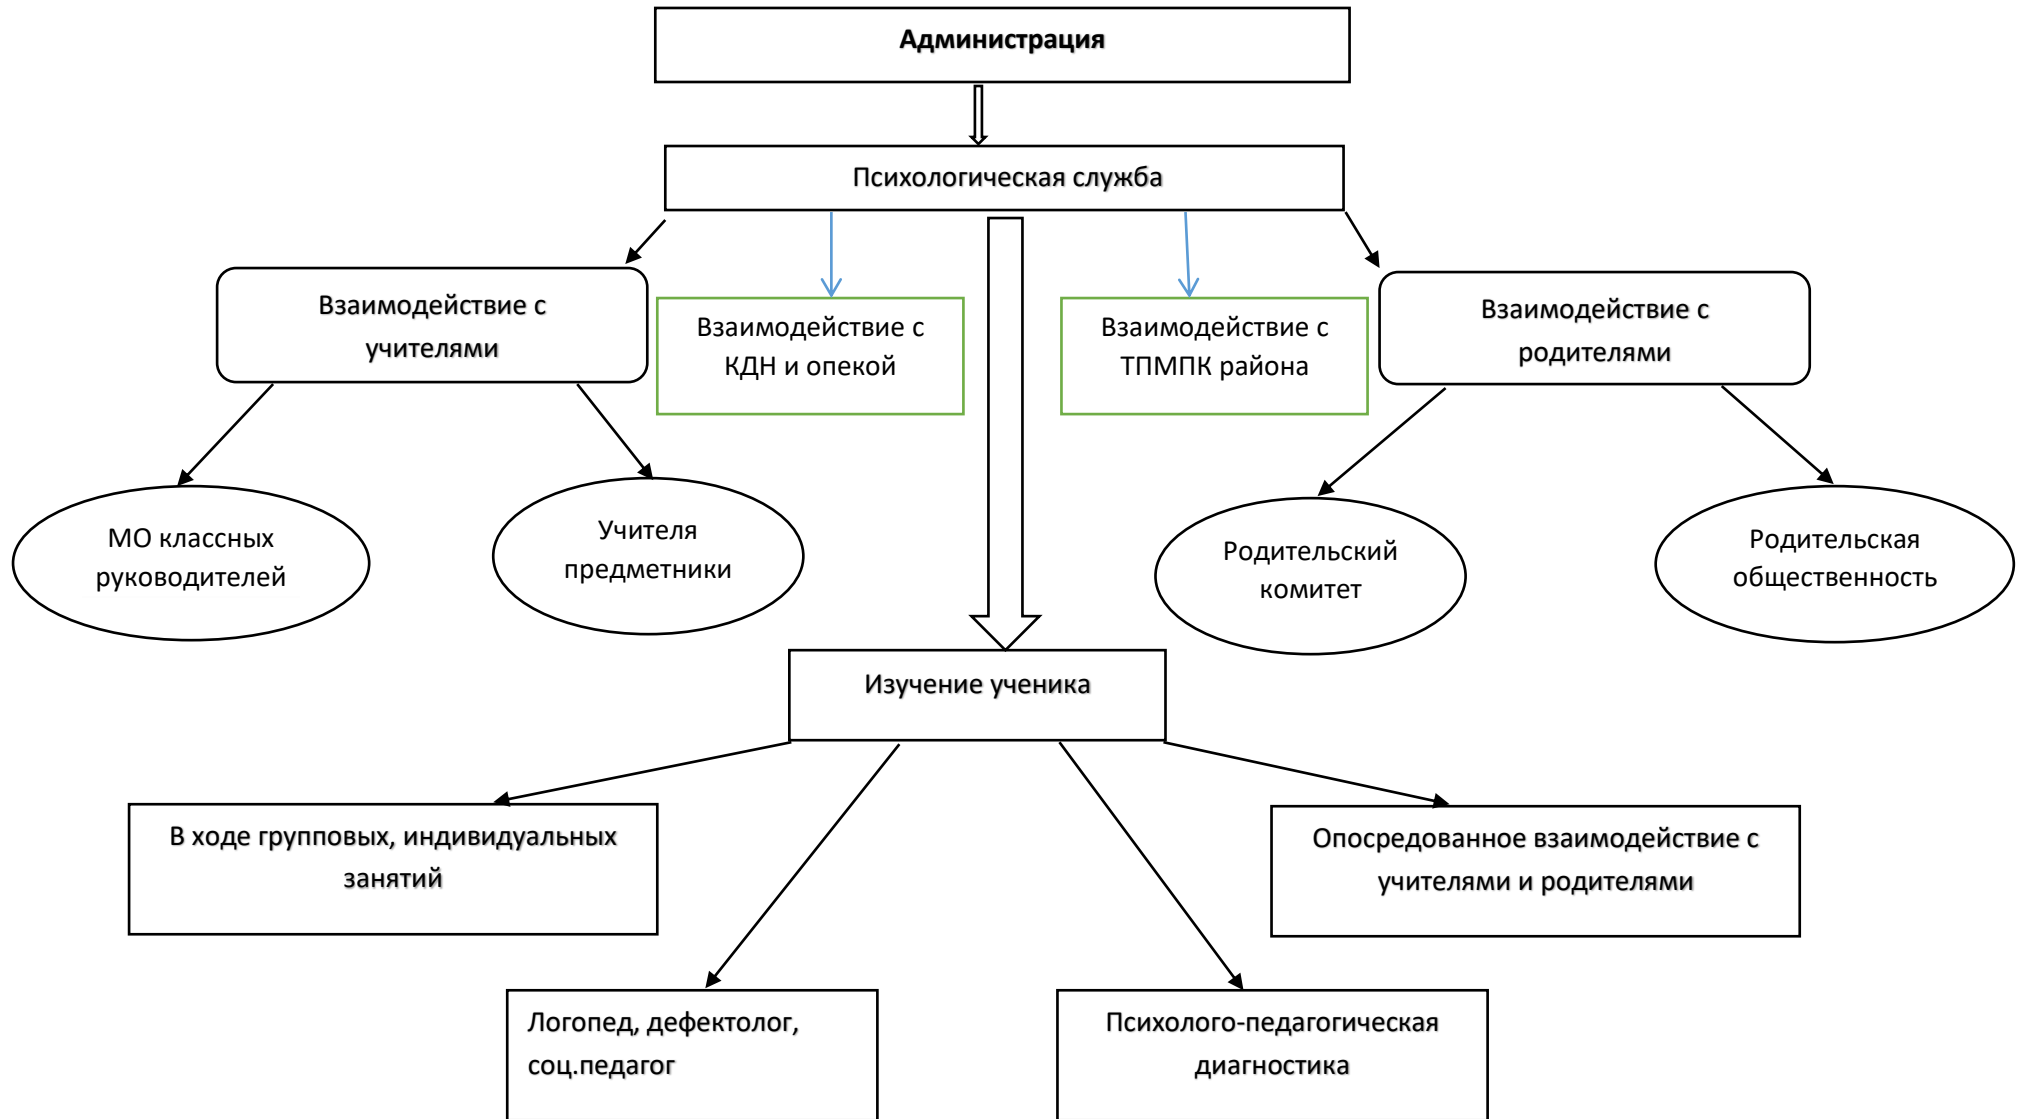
Администрация

Психологическая служба

Взаимодействие с учителями

Взаимодействие с КДН и опекой

Взаимодействие с ТПМПК района

Взаимодействие с родителями

МО классных руководителей

Учителя предметники

Родительский комитет

Родительская общественность

Изучение ученика

В ходе групповых, индивидуальных занятий

Опосредованное взаимодействие с учителями и родителями

Логопед, дефектолог, соц.педагог

Психолого-педагогическая диагностика